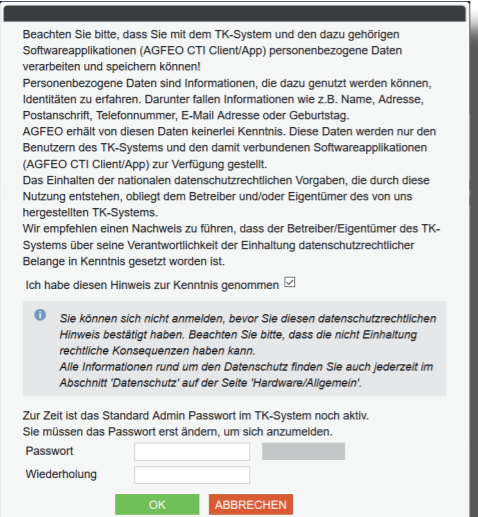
Beachten Sie bitte, dass Sie mit dem TK-System und den dazu gehörigen Softwareapplikationen (AGFEO CTI Client/App) personenbezogene Daten verarbeiten und speichern können!
Personenbezogene Daten sind Informationen, die dazu genutzt werden können, Identitäten zu erfahren. Darunter fallen Informationen wie z.B. Name, Adresse, Postanschrift, Telefonnummer, E-Mail Adresse oder Geburtstag.
AGFEO erhält von diesen Daten keinerlei Kenntnis. Diese Daten werden nur den Benutzern des TK-Systems und den damit verbundenen Softwareapplikationen (AGFEO CTI Client/App) zur Verfügung gestellt.
Das Einhalten der nationalen datenschutzrechtlichen Vorgaben, die durch diese Nutzung entstehen, obliegt dem Betreiber und/oder Eigentümer des von uns hergestellten TK-Systems.
Wir empfehlen einen Nachweis zu führen, dass der Betreiber/Eigentümer des TK-Systems über seine Verantwortlichkeit der Einhaltung datenschutzrechtlicher Belange in Kenntnis gesetzt worden ist.

Ich habe diesen Hinweis zur Kenntnis genommen ☑

Sie können sich nicht anmelden, bevor Sie diesen datenschutzrechtlichen Hinweis bestätigt haben. Beachten Sie bitte, dass die nicht Einhaltung rechtliche Konsequenzen haben kann.
Alle Informationen rund um den Datenschutz finden Sie auch jederzeit im Abschnitt 'Datenschutz' auf der Seite 'Hardware/Allgemein'.

Zur Zeit ist das Standard Admin Passwort im TK-System noch aktiv.
Sie müssen das Passwort erst ändern, um sich anzumelden.
Passwort
Wiederholung

OK ABBRECHEN